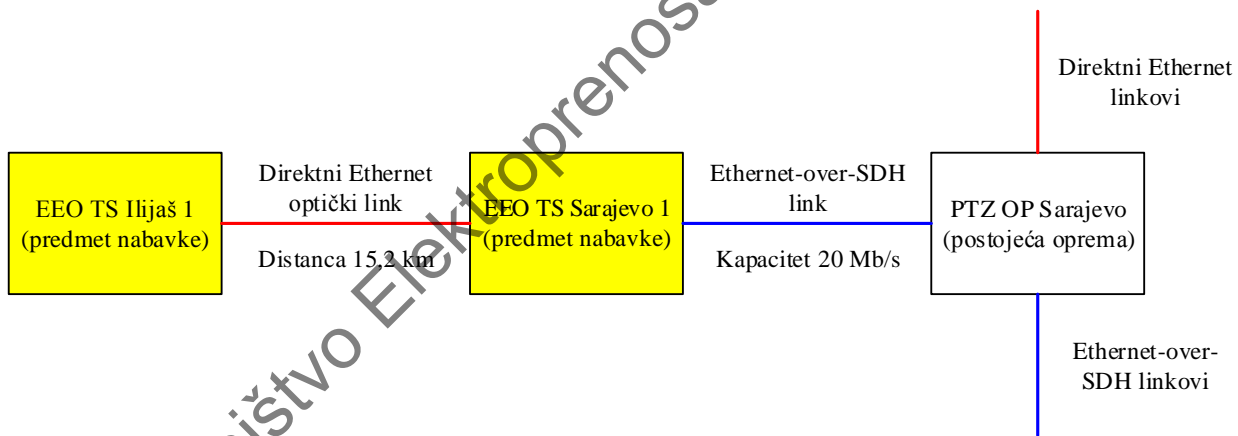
EEO TS Ilijaš 1 (predmet nabavke)

Direktni Ethernet optički link

Distanca 15.2 km

EEO TS Sarajevo 1 (predmet nabavke)

Ethernet-over-SDH link

Kapacitet 20 Mb/s

PTZ OP Sarajevo (postojeća oprema)

Direktni Ethernet linkovi

Ethernet-over-SDH linkovi

ištvo Elektroprenos